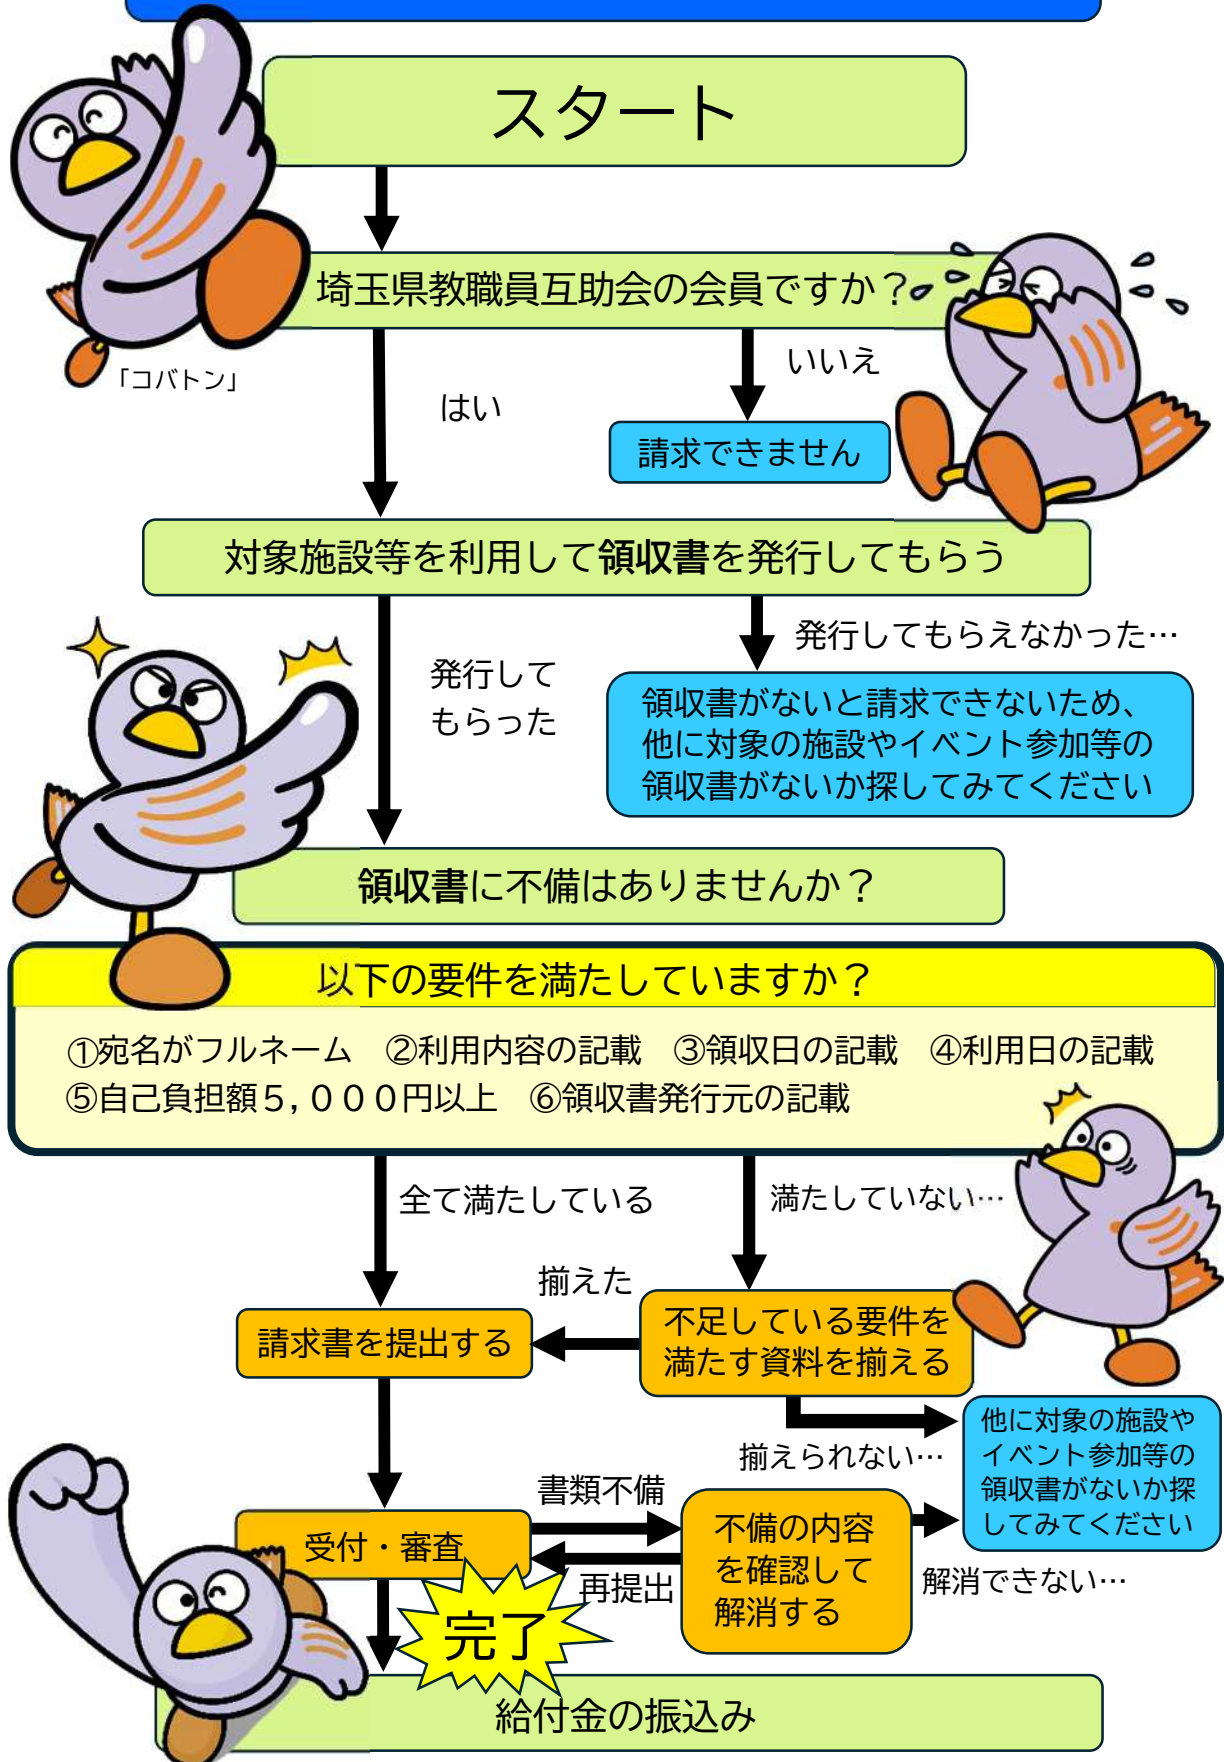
スタート

埼玉県教職員互助会の会員ですか？

「コバトン」

はい

いいえ

請求できません

対象施設等を利用して領収書を発行してもらう

発行してもらった

発行してもらえなかった…

領収書がないと請求できないため、他に対象の施設やイベント参加等の領収書がないか探してみてください

領収書に不備はありませんか？

以下の要件を満たしていますか？

①宛名がフルネーム　②利用内容の記載　③領収日の記載　④利用日の記載
⑤自己負担額５，０００円以上　⑥領収書発行元の記載

全て満たしている

満たしていない…

揃えた

請求書を提出する

不足している要件を満たす資料を揃える

揃えられない…

他に対象の施設やイベント参加等の領収書がないか探してみてください

書類不備

受付・審査

不備の内容を確認して解消する

再提出

解消できない…

完了

給付金の振込み